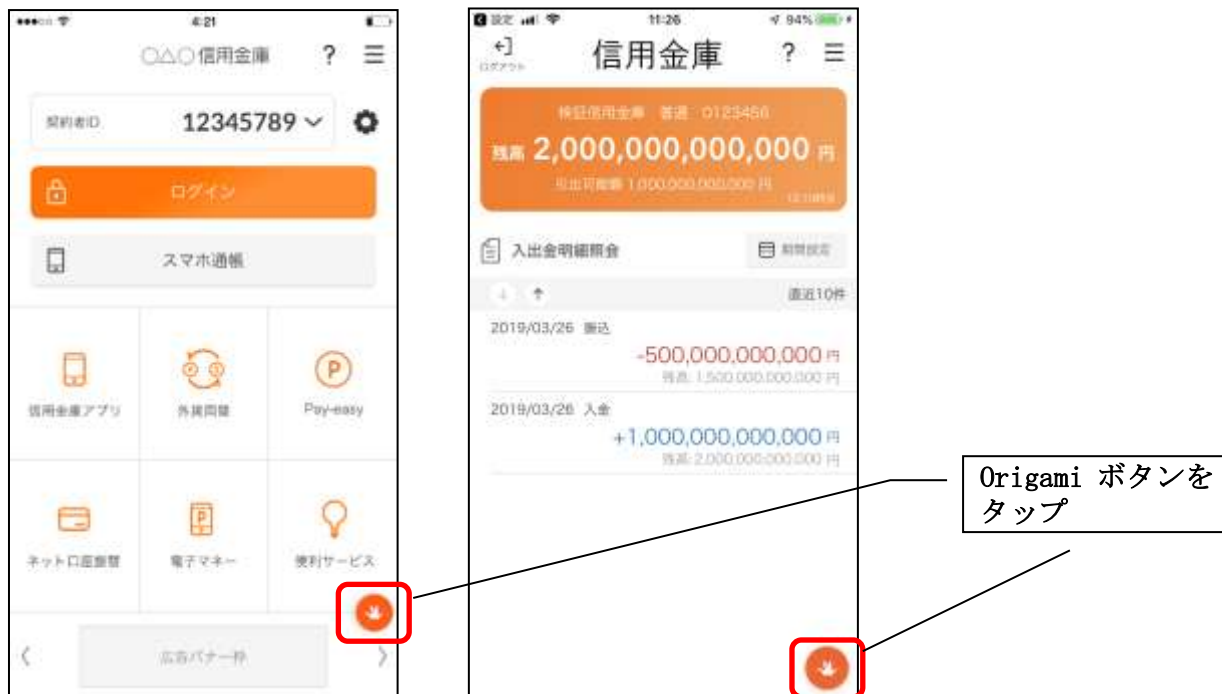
4:21

○△○信用金庫 ? ☰

契約者ID 12345789

ログイン

スマホ通帳

信用金庫アプリ

外貨両替

Pay-easy

ネット口座振替

電子マネー

便利サービス

広告バナー枠

11:26 94%

ログアウト

信用金庫 ? ☰

検証信用金庫 普通 0123456

残高 2,000,000,000,000 円

引出可能額 1,000,000,000,000 円

入出金明細照会

期間設定

直近10件

2019/03/26 振込

-500,000,000,000 円

残高 1,500,000,000,000 円

2019/03/26 入金

+1,000,000,000,000 円

残高 2,000,000,000,000 円

Origami ボタンをタップ